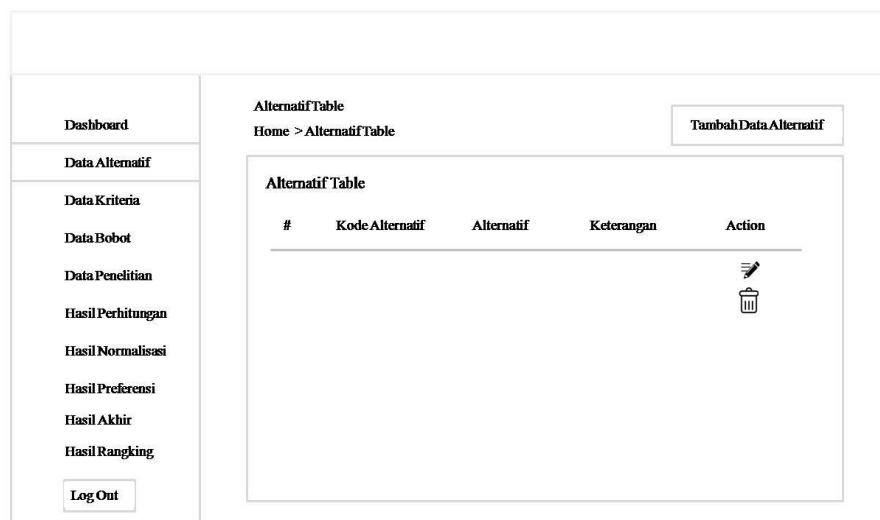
Dashboard
Data Alternatif
Data Kriteria
Data Bobot
Data Penelitian
Hasil Perhitungan
Hasil Normalisasi
Hasil Preferensi
Hasil Akhir
Hasil Rangking
Log Out

Alternatif Table
Home > Alternatif Table

Tambah Data Alternatif

Alternatif Table

| # | Kode Alternatif | Alternatif | Keterangan | Action |
|---|---|---|---|---|